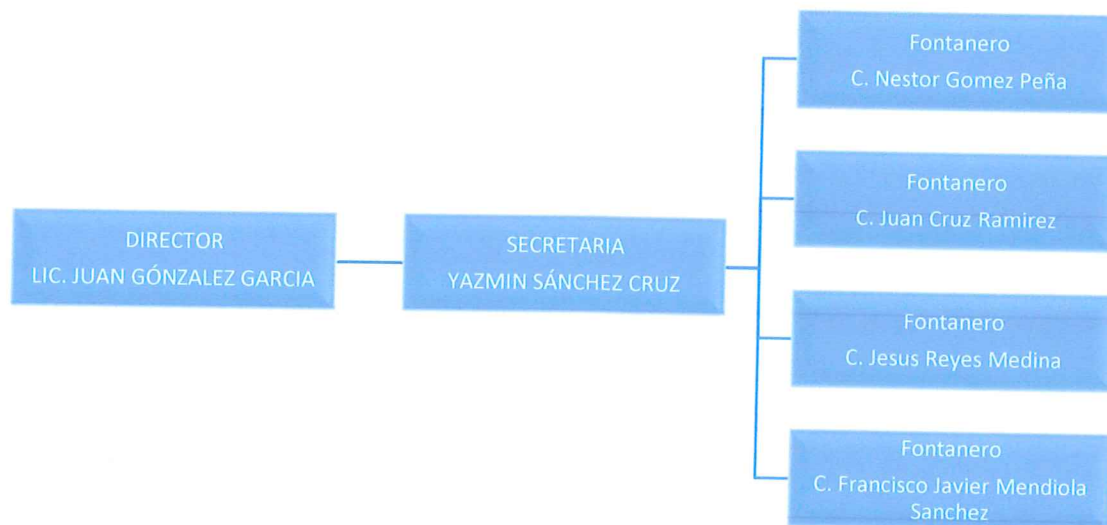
DIRECTOR
LIC. JUAN GÓNZALEZ GARCIA

SECRETARIA
YAZMIN SÁNCHEZ CRUZ

Fontanero
C. Nestor Gomez Peña

Fontanero
C. Juan Cruz Ramirez

Fontanero
C. Jesus Reyes Medina

Fontanero
C. Francisco Javier Mendiola Sanchez